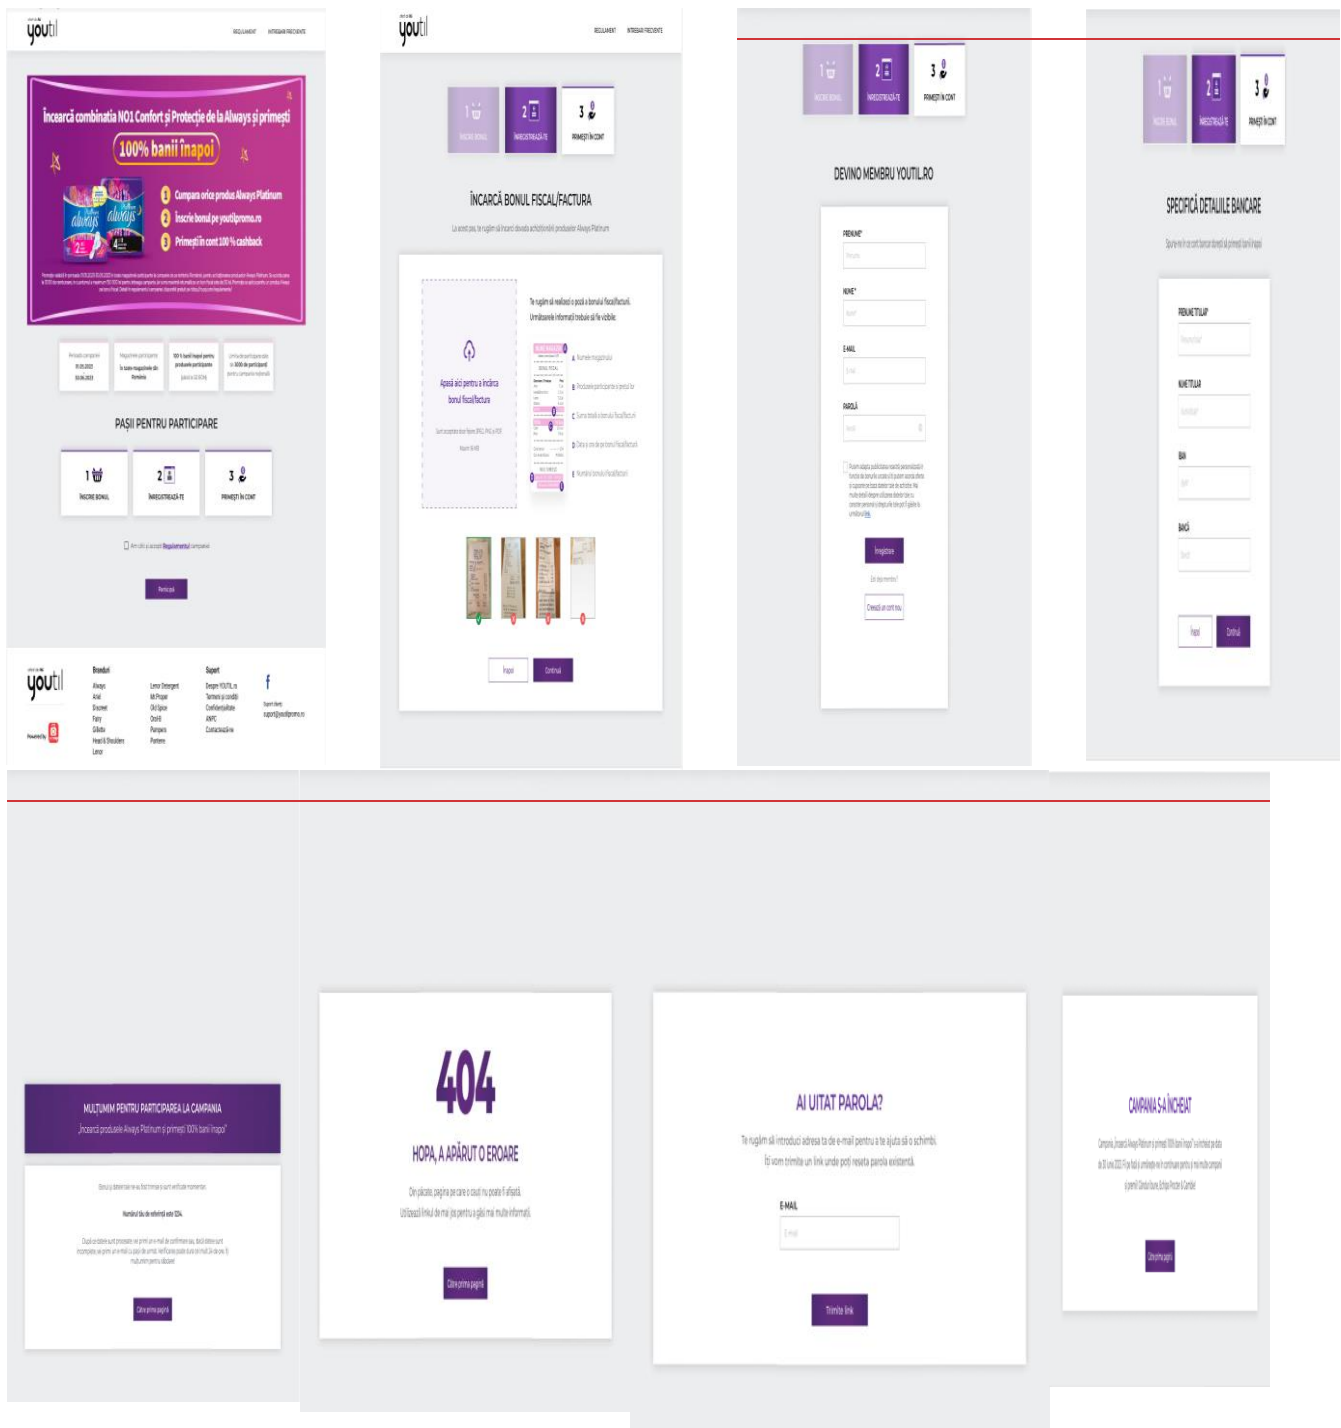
youtil

REGULAMENT ÎNTREBĂRI FRECVENTE

Încearcă combinația NO1 Confort și Protecție de la Always și primești

100% banii înapoi

1 Cumpără orice produs Always Platinum
2 Înscrie bonul pe youtilpromo.ro
3 Primești în cont 100 % cashback

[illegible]

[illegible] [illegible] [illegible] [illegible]

PAȘII PENTRU PARTICIPARE

1 ÎNSCRIE BONUL
2 ÎNREGISTREAZĂ-TE
3 PRIMEȘTI ÎN CONT

Am citit și accept Regulamentul campaniei

Participă

youtil

Branduri
Always
Ariel
Discreet
Fairy
Gillette
Head & Shoulders
Lenor
Lenor Detergent
Mr.Proper
Old Spice
Oral-B
Pampers
Pantene

Suport
Despre YOUTIL.ro
Termeni și condiții
Confidențialitate
ANPC
Contactează-ne

Suport clienți
suport@youtilpromo.ro

youtil

REGULAMENT ÎNTREBĂRI FRECVENTE

1 ÎNSCRIE BONUL
2 ÎNREGISTREAZĂ-TE
3 PRIMEȘTI ÎN CONT

ÎNCARCĂ BONUL FISCAL/FACTURA

La acest pas, te rugăm să încarci dovada achiziționării produselor Always Platinum

Apasă aici pentru a încărca bonul fiscal/factura

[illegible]

Te rugăm să realizezi o poză a bonului fiscal/facturii. Următoarele informații trebuie să fie vizibile:

A Numele magazinului
B Produsele participante la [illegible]
C Suma totală a bonului fiscal/facturii
D Data și ora de pe bonul fiscal/factură
E Numărul bonului fiscal/facturii

Înapoi Continuă

1 ÎNSCRIE BONUL
2 ÎNREGISTREAZĂ-TE
3 PRIMEȘTI ÎN CONT

DEVINO MEMBRU YOUTIL.RO

PRENUME*
Prenume
NUME*
Nume*
E-MAIL
E-mail
PAROLĂ
Parolă

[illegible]

Înregistrare

Ești deja membru?

Creează un cont nou

1 ÎNSCRIE BONUL
2 ÎNREGISTREAZĂ-TE
3 PRIMEȘTI ÎN CONT

SPECIFICĂ DETALIILE BANCARE

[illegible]

PRENUME TITULAR*
Prenume titular*
NUME TITULAR
Nume titular
IBAN
Iban*
BANCĂ
Bancă

Înapoi Continuă

MULȚUMIM PENTRU PARTICIPAREA LA CAMPANIA
„Încearcă produsele Always Platinum și primești 100% banii înapoi"

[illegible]

Numărul tău de referință este 1234.

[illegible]

Către prima pagină

404

HOPA, A APĂRUT O EROARE

Ne pare rău, pagina pe care o cauți nu poate fi afișată.
Utilizează linkul de mai jos pentru a găsi mai multe informații.

Către prima pagină

AI UITAT PAROLA?

Te rugăm să introduci adresa ta de e-mail pentru a te ajuta să o schimbi.
Îți vom trimite un link unde poți reseta parola existentă.

E-MAIL
E-mail

Trimite link

CAMPANIA S-A ÎNCHEIAT

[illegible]

Către prima pagină